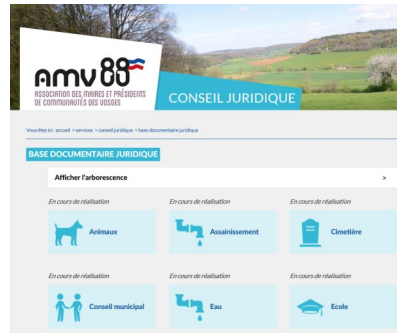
amv 88
ASSOCIATION DES MAIRES ET PRÉSIDENTS DE COMMUNAUTÉS DES VOSGES

CONSEIL JURIDIQUE

Vous êtes ici : accueil > services > conseil juridique > base documentaire juridique

BASE DOCUMENTAIRE JURIDIQUE

Afficher l'arborescence >

En cours de réalisation
Animaux

En cours de réalisation
Assainissement

En cours de réalisation
Cimetière

En cours de réalisation
Conseil municipal

En cours de réalisation
Eau

En cours de réalisation
Ecole